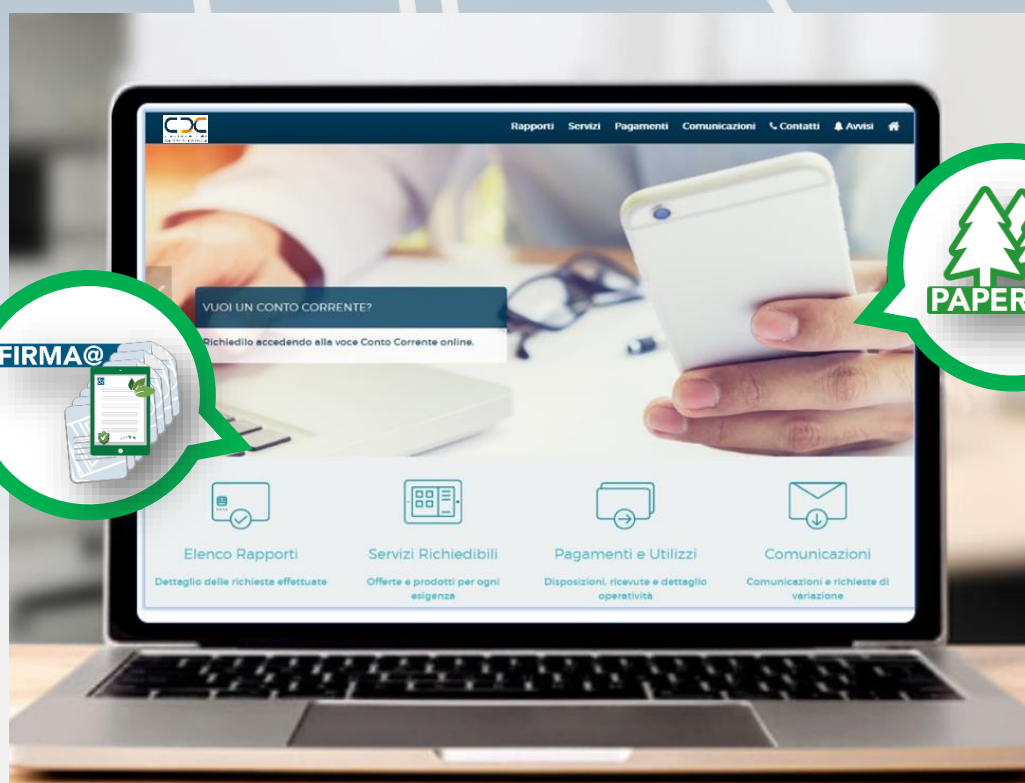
CDC

Rapporti Servizi Pagamenti Comunicazioni Contatti Avvisi

VUOI UN CONTO CORRENTE?

Richiedilo accedendo alla voce Conto Corrente online.

FIRMA@

PAPER

Elenco Rapporti
Dettaglio delle richieste effettuate

Servizi Richiedibili
Offerte e prodotti per ogni esigenza

Pagamenti e Utilizzi
Disposizioni, ricevute e dettaglio operatività

Comunicazioni
Comunicazioni e richieste di variazione